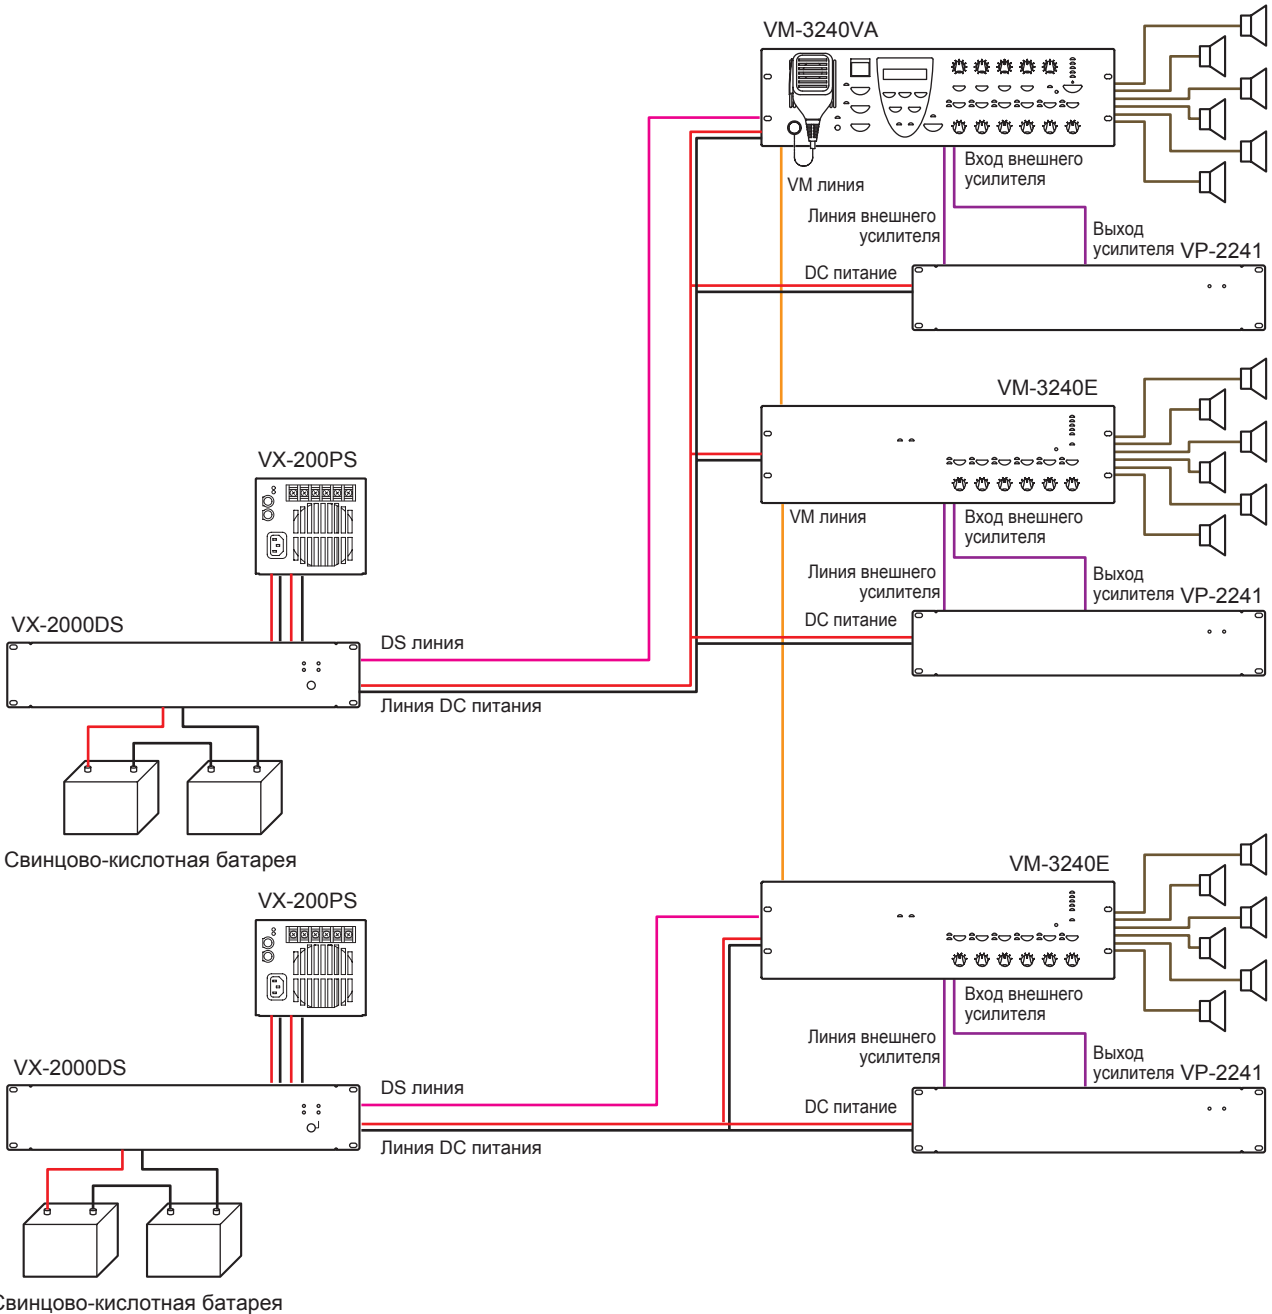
VM-3240VA

VM линия

Вход внешнего усилителя

Линия внешнего усилителя

Выход усилителя VP-2241

DC питание

VM-3240E

VM линия

Вход внешнего усилителя

Линия внешнего усилителя

Выход усилителя VP-2241

DC питание

VX-200PS

VX-2000DS

DS линия

Линия DC питания

Свинцово-кислотная батарея

VM-3240E

Вход внешнего усилителя

Линия внешнего усилителя

Выход усилителя VP-2241

DC питание

VX-200PS

VX-2000DS

DS линия

Линия DC питания

Свинцово-кислотная батарея